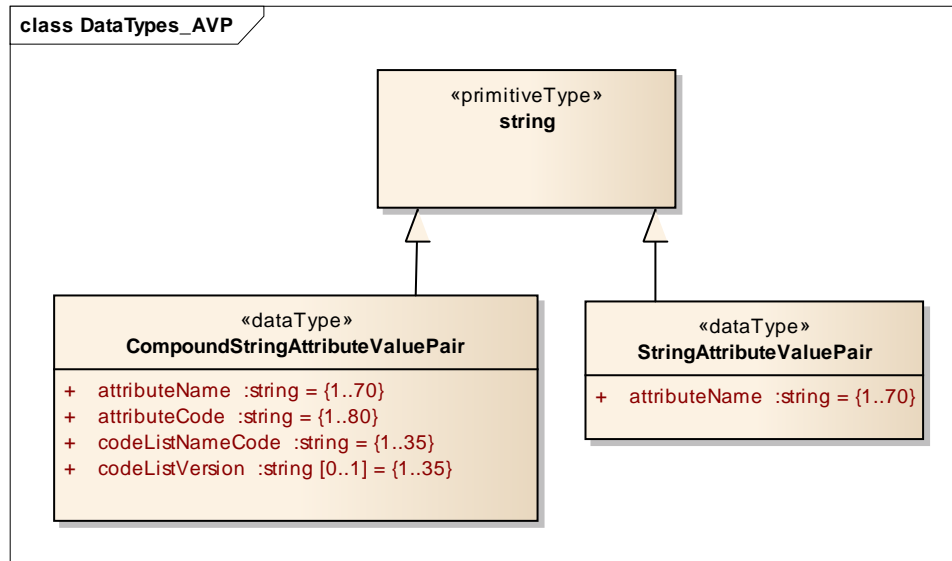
class DataTypes_AVP

«primitiveType»
string

«dataType»
CompoundStringAttributeValuePair

+ attributeName :string = {1..70}
+ attributeCode :string = {1..80}
+ codeListNameCode :string = {1..35}
+ codeListVersion :string [0..1] = {1..35}

«dataType»
StringAttributeValuePair

+ attributeName :string = {1..70}